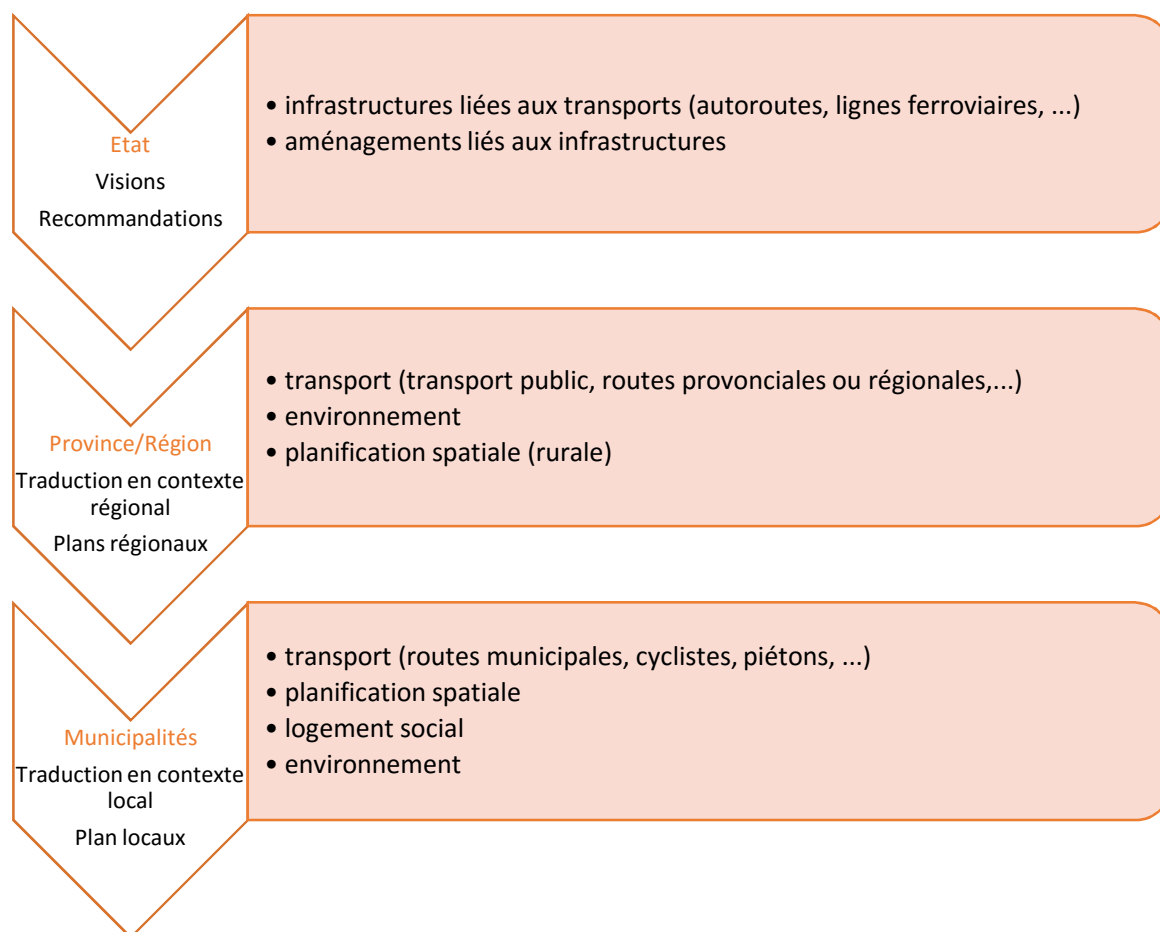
Etat
Visions
Recommandations

• infrastructures liées aux transports (autoroutes, lignes ferroviaires, ...)
• aménagements liés aux infrastructures

Province/Région
Traduction en contexte régional
Plans régionaux

• transport (transport public, routes provonciales ou régionales,...)
• environnement
• planification spatiale (rurale)

Municipalités
Traduction en contexte local
Plan locaux

• transport (routes municipales, cyclistes, piétons, ...)
• planification spatiale
• logement social
• environnement